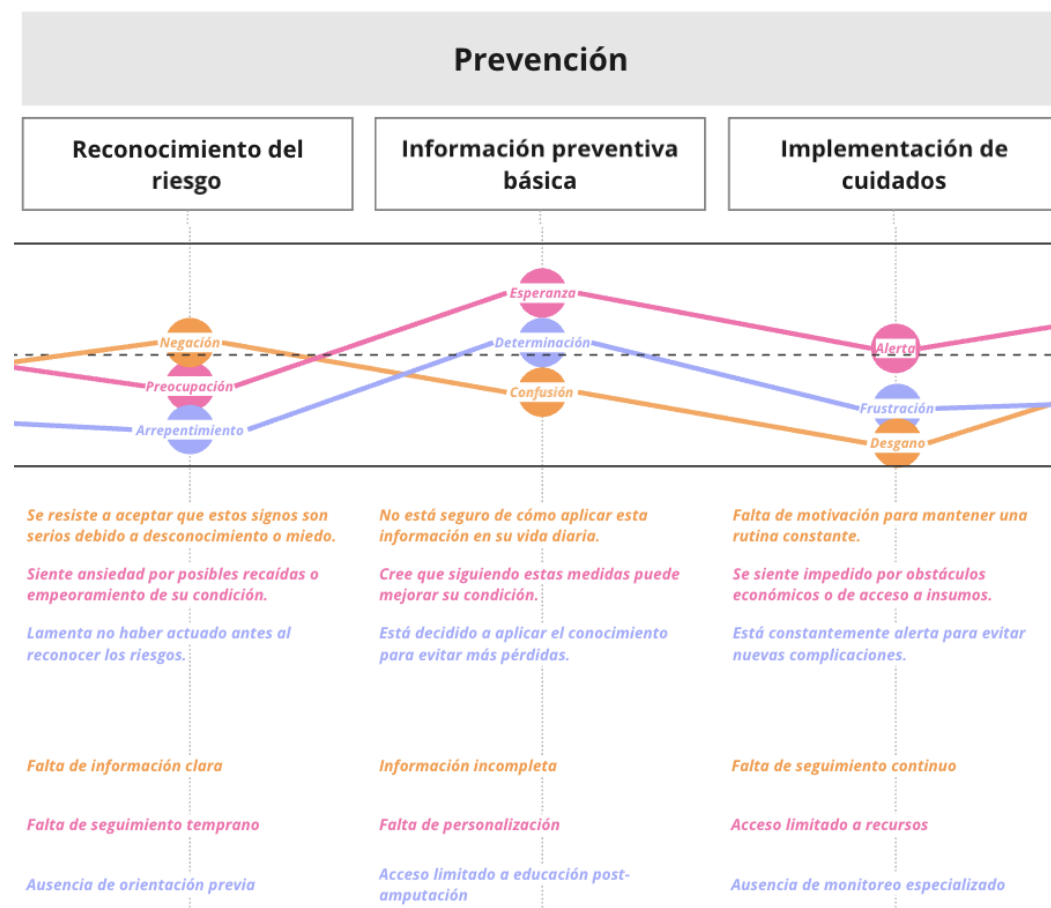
Prevención

Reconocimiento del riesgo

Información preventiva básica

Implementación de cuidados

Esperanza

Negación

Determinación

Alerta

Preocupación

Confusión

Frustración

Arrepentimiento

Desgano

Se resiste a aceptar que estos signos son serios debido a desconocimiento o miedo.

Siente ansiedad por posibles recaídas o empeoramiento de su condición.

Lamenta no haber actuado antes al reconocer los riesgos.

No está seguro de cómo aplicar esta información en su vida diaria.

Cree que siguiendo estas medidas puede mejorar su condición.

Está decidido a aplicar el conocimiento para evitar más pérdidas.

Falta de motivación para mantener una rutina constante.

Se siente impedido por obstáculos económicos o de acceso a insumos.

Está constantemente alerta para evitar nuevas complicaciones.

Falta de información clara

Falta de seguimiento temprano

Ausencia de orientación previa

Información incompleta

Falta de personalización

Acceso limitado a educación post-amputación

Falta de seguimiento continuo

Acceso limitado a recursos

Ausencia de monitoreo especializado